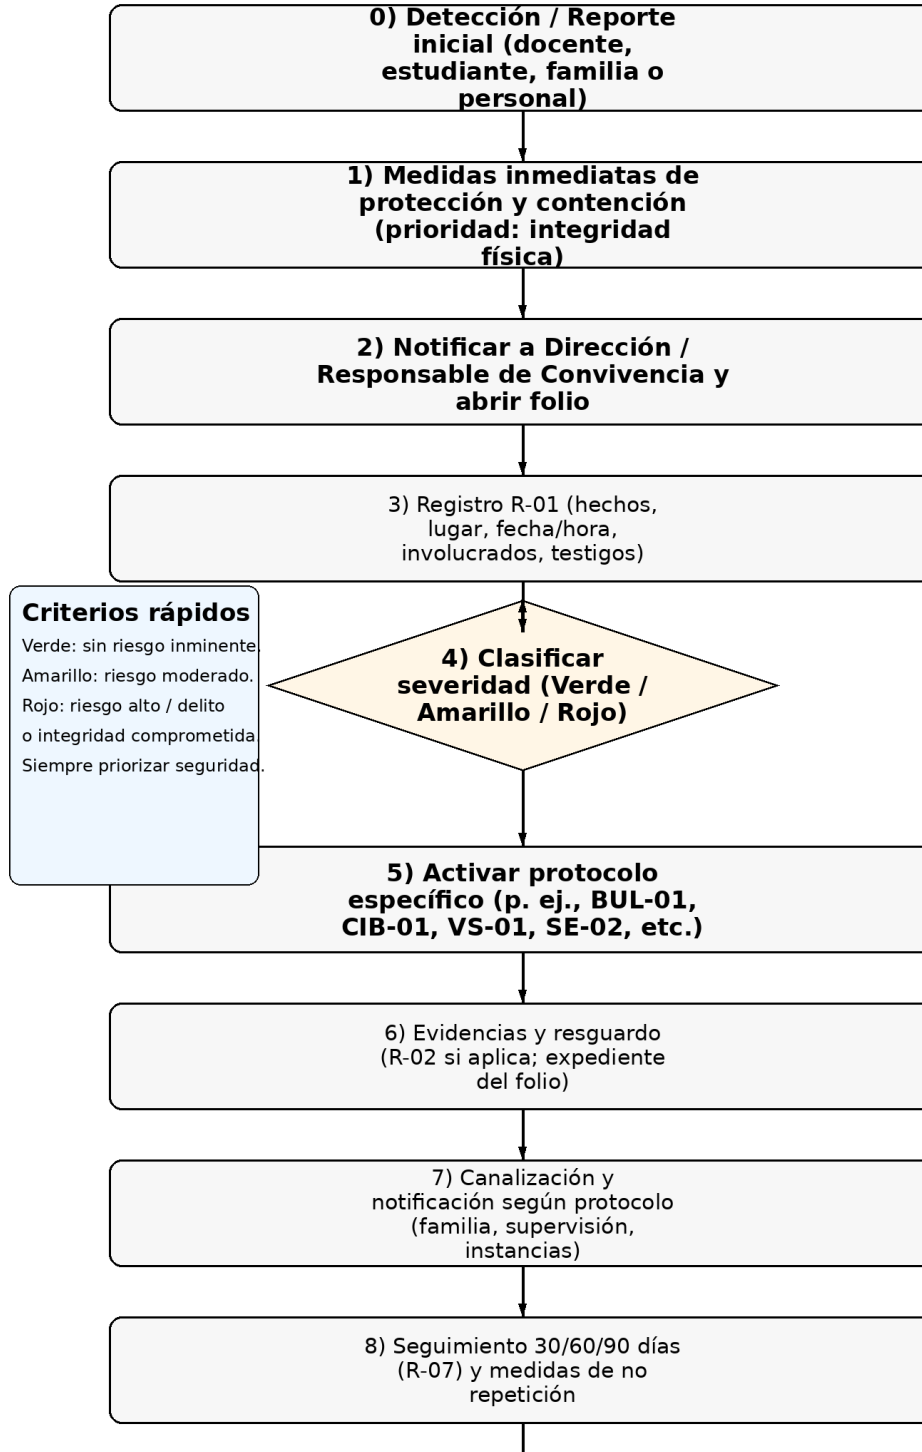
0) Detección / Reporte inicial (docente, estudiante, familia o personal)

1) Medidas inmediatas de protección y contención (prioridad: integridad física)

2) Notificar a Dirección / Responsable de Convivencia y abrir folio

3) Registro R-01 (hechos, lugar, fecha/hora, involucrados, testigos)

Criterios rápidos
Verde: sin riesgo inminente.
Amarillo: riesgo moderado.
Rojo: riesgo alto / delito o integridad comprometida.
Siempre priorizar seguridad.

4) Clasificar severidad (Verde / Amarillo / Rojo)

5) Activar protocolo específico (p. ej., BUL-01, CIB-01, VS-01, SE-02, etc.)

6) Evidencias y resguardo (R-02 si aplica; expediente del folio)

7) Canalización y notificación según protocolo (familia, supervisión, instancias)

8) Seguimiento 30/60/90 días (R-07) y medidas de no repetición